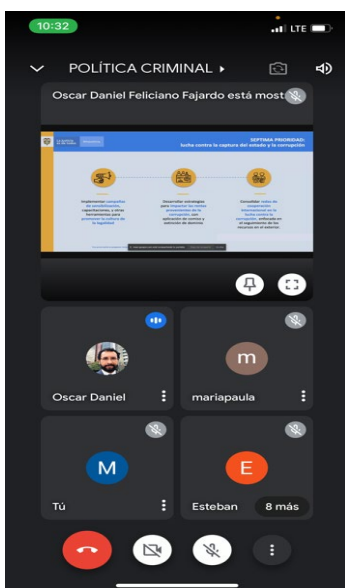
10:32
LTE

POLÍTICA CRIMINAL ▸

Oscar Daniel Feliciano Fajardo está most

SEPTIMA PRIORIDAD: lucha contra la captura del estado y la corrupción

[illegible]

m

M

E

Oscar Daniel

mariapaula

Tú

Esteban

8 más